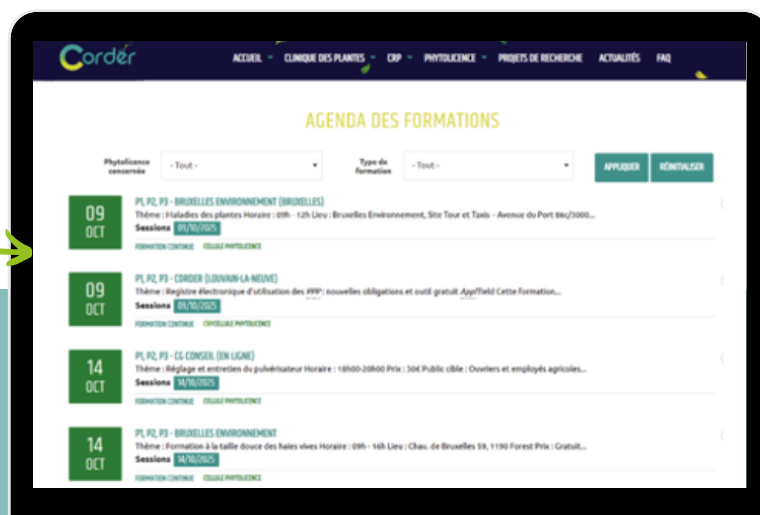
Corder

ACCUEIL CLINIQUE DES PLANTES CRP PHYTOLICENCE PROJETS DE RECHERCHE ACTUALITÉS FAQ

AGENDA DES FORMATIONS

Phytolicence concernée - Tout -

Type de formation - Tout -

APPLIQUER RÉINITIALISER

09 OCT
P1, P2, P3 - BRUXELLES ENVIRONNEMENT (BRUXELLES)
Thème : Maladies des plantes Horaire : 09h - 12h Lieu : Bruxelles Environnement, Site Tour et Taxis - Avenue du Port 86c/3000...
Sessions 09/10/2025
FORMATION CONTINUE CELLULE PHYTOLICENCE

09 OCT
P1, P2, P3 - CORDER (LOUVAIN-LA-NEUVE)
Thème : Registre électronique d'utilisation des PPP: nouvelles obligations et outil gratuit AppField Cette formation...
Sessions 09/10/2025
FORMATION CONTINUE CELLULE PHYTOLICENCE

14 OCT
P1, P2, P3 - CG CONSEIL (EN LIGNE)
Thème : Réglage et entretien du pulvérisateur Horaire : 18h00-20h00 Prix : 30€ Public cible : Ouvriers et employés agricoles...
Sessions 14/10/2025
FORMATION CONTINUE CELLULE PHYTOLICENCE

14 OCT
P1, P2, P3 - BRUXELLES ENVIRONNEMENT
Thème : Formation à la taille douce des haies vives Horaire : 09h - 16h Lieu : Chau. de Bruxelles 59, 1190 Forest Prix : Gratuit...
Sessions 14/10/2025
FORMATION CONTINUE CELLULE PHYTOLICENCE